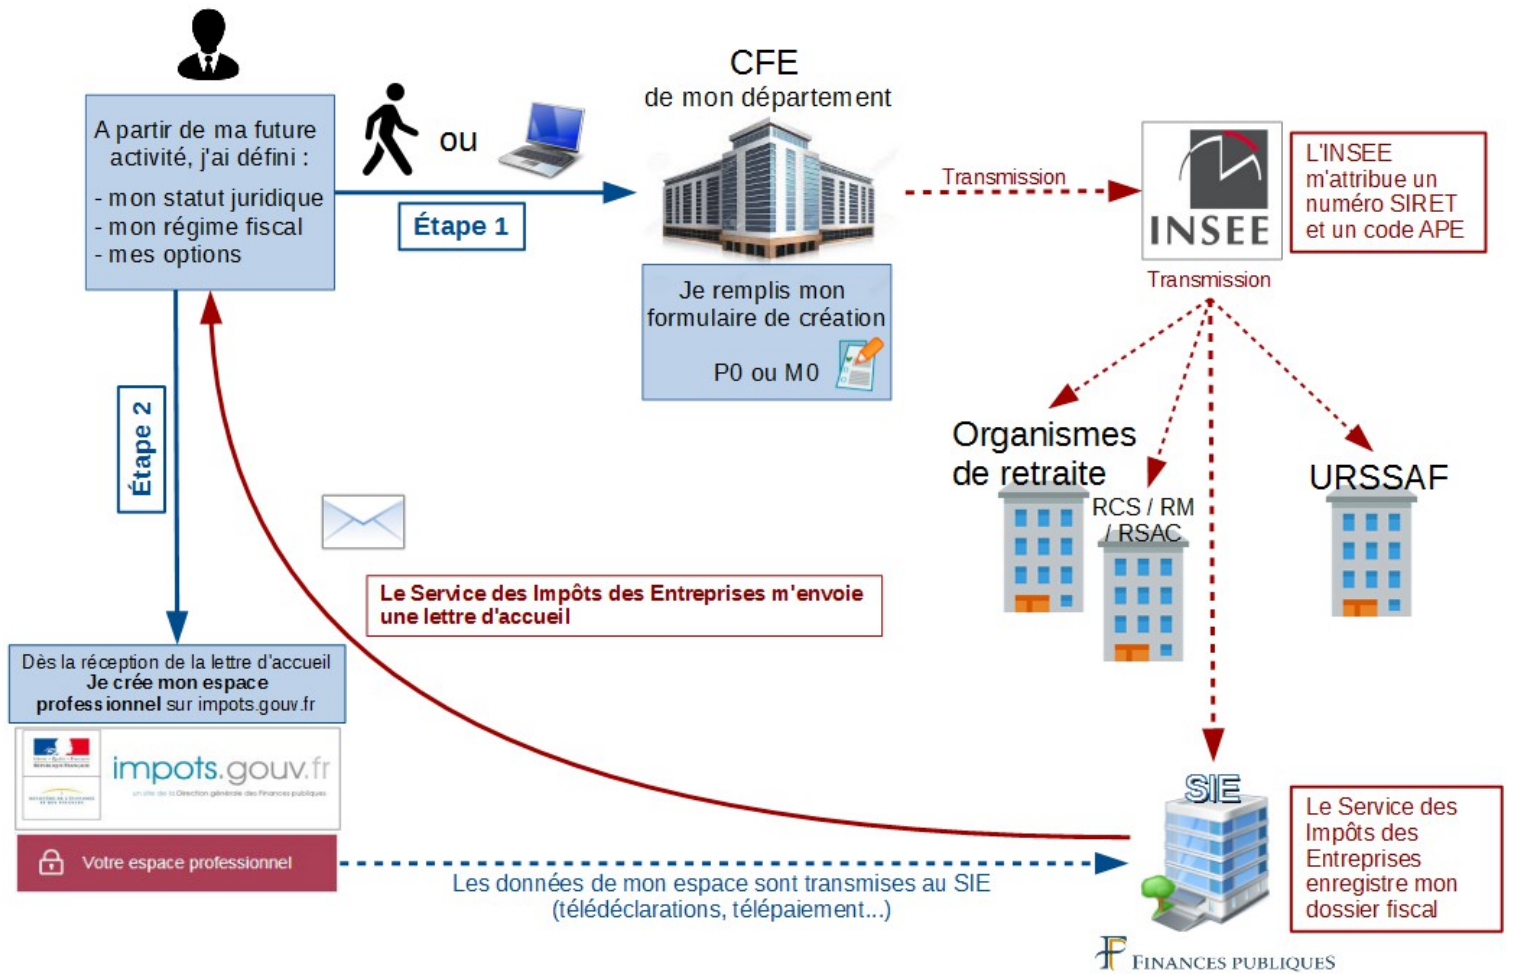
A partir de ma future activité, j'ai défini :
- mon statut juridique
- mon régime fiscal
- mes options

ou

Étape 1

CFE
de mon département

Je remplis mon formulaire de création
P0 ou M0

Transmission

INSEE

L'INSEE m'attribue un numéro SIRET et un code APE

Transmission

Organismes de retraite

RCS / RM / RSAC

URSSAF

Étape 2

Le Service des Impôts des Entreprises m'envoie une lettre d'accueil

Dès la réception de la lettre d'accueil **Je crée mon espace professionnel** sur impots.gouv.fr

impots.gouv.fr

Votre espace professionnel

Les données de mon espace sont transmises au SIE (télédéclarations, télépaiement...)

SIE

Le Service des Impôts des Entreprises enregistre mon dossier fiscal

FINANCES PUBLIQUES